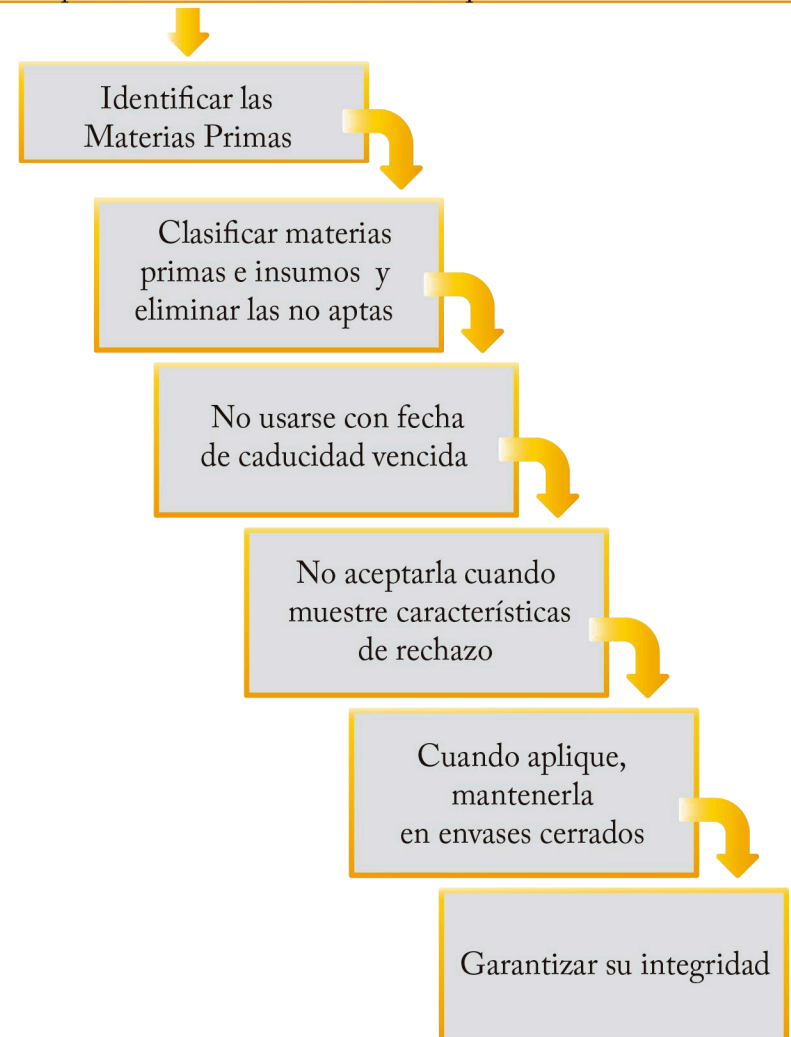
Identificar las Materias Primas

Clasificar materias primas e insumos y eliminar las no aptas

No usarse con fecha de caducidad vencida

No aceptarla cuando muestre características de rechazo

Cuando aplique, mantenerla en envases cerrados

Garantizar su integridad